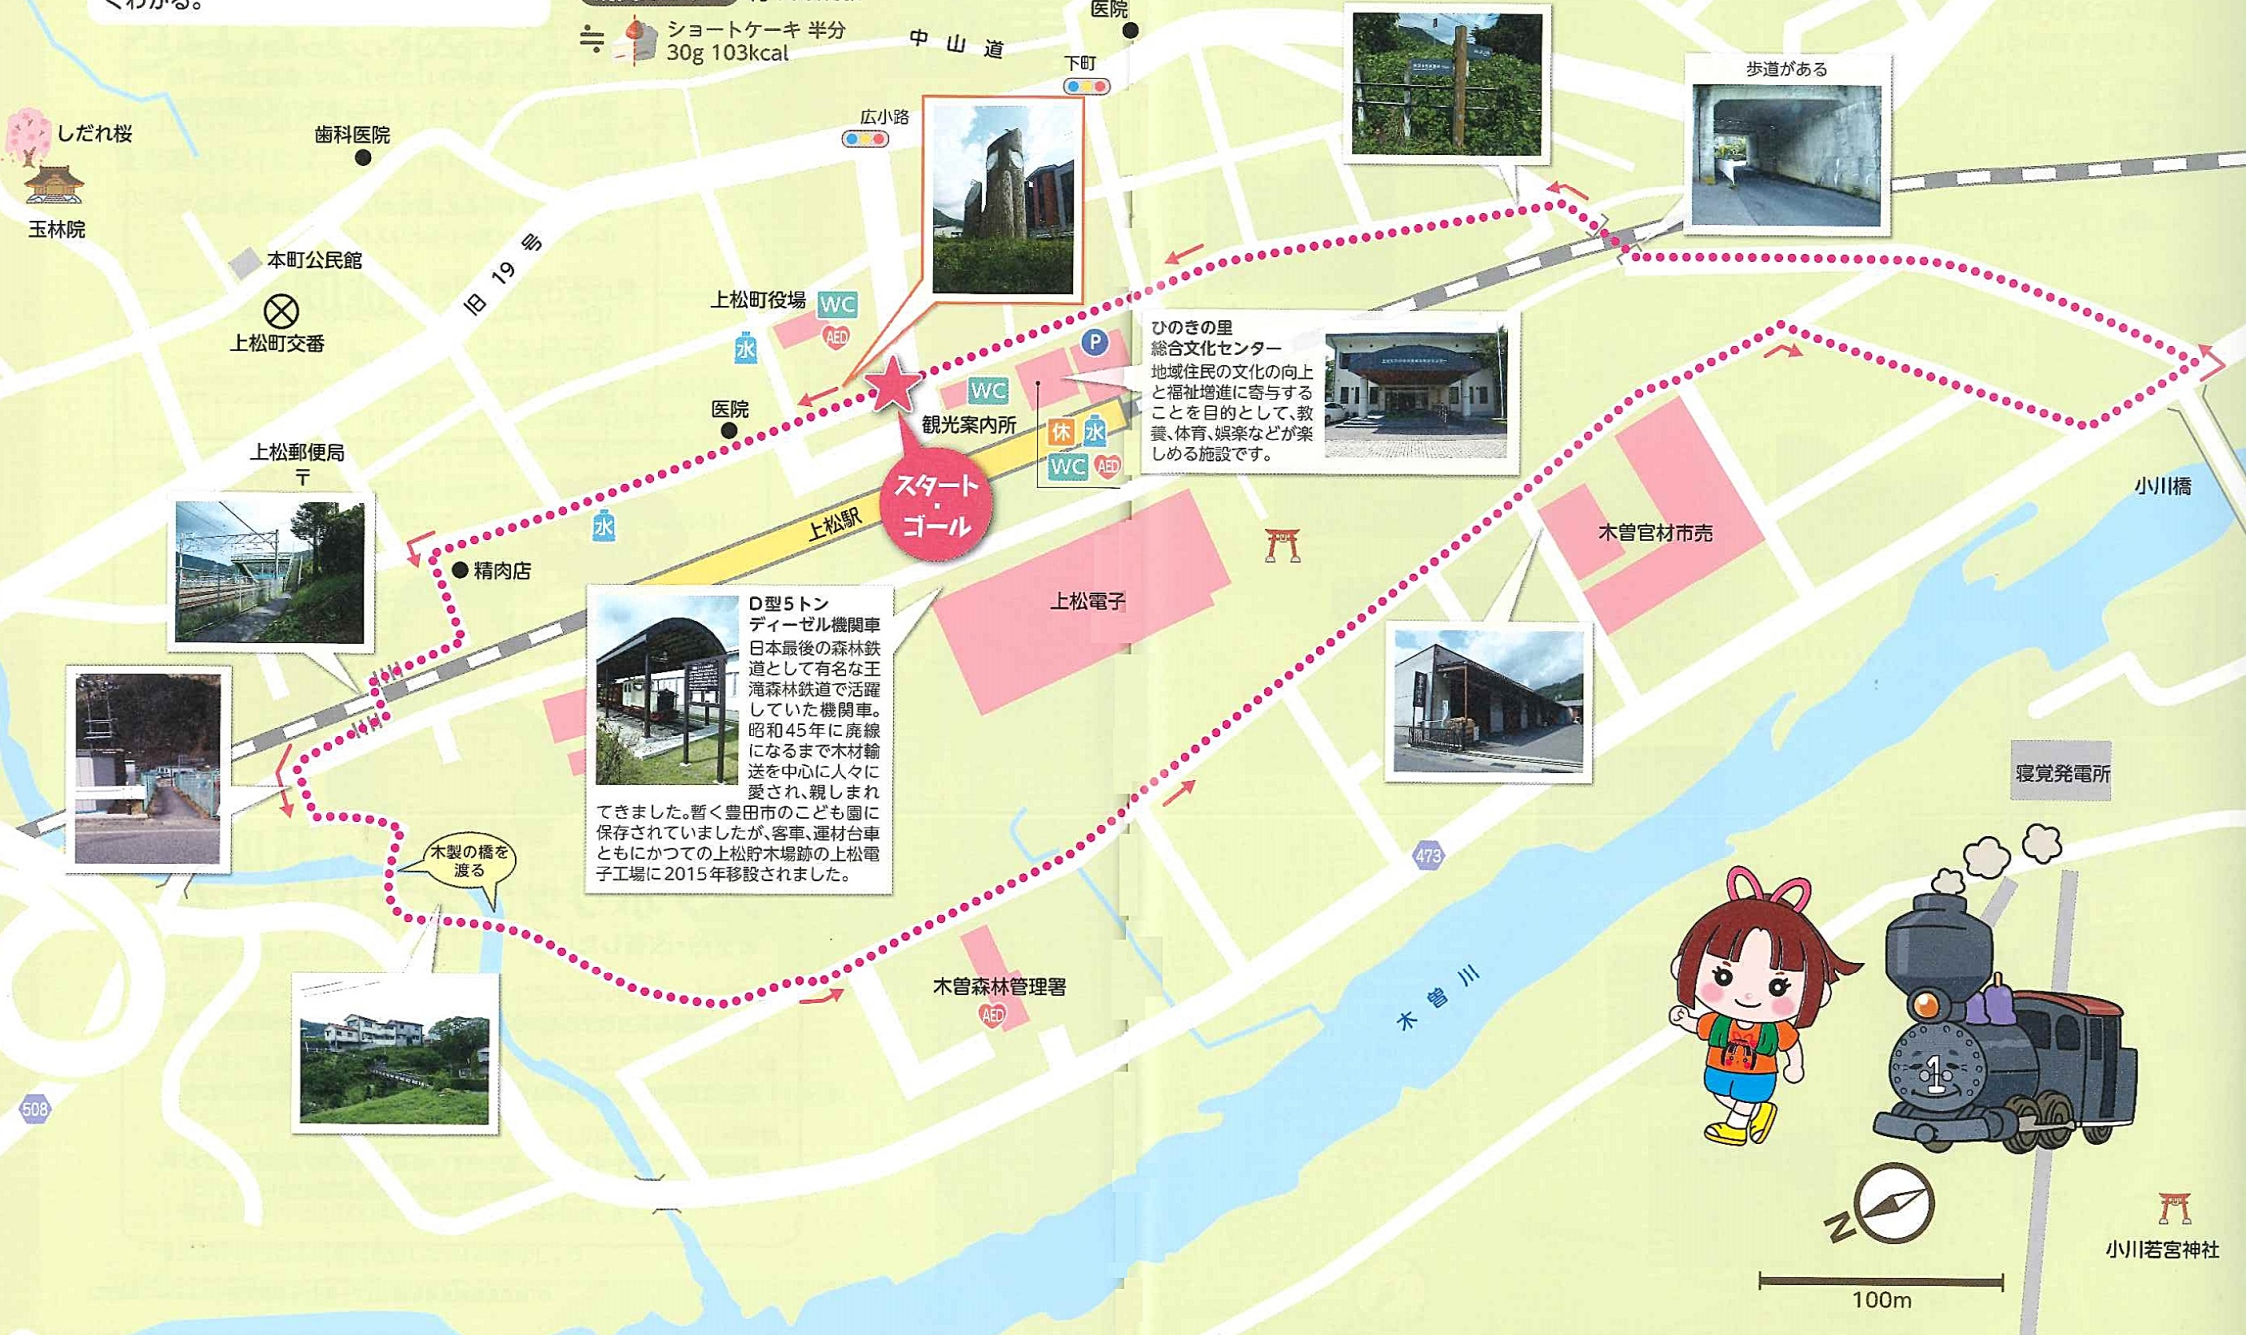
くわかる。

≒ ショートケーキ 半分
30g 103kcal

中山道

医院

下町

広小路

しだれ桜

玉林院

歯科医院

本町公民館

上松町交番

旧19号

上松町役場 WC AED

水

医院

観光案内所

WC

P

休 水 WC AED

ひのきの里
総合文化センター
地域住民の文化の向上と福祉増進に寄与することを目的として、教養、体育、娯楽などが楽しめる施設です。

歩道がある

上松郵便局
〒

スタート・ゴール

上松駅

水

精肉店

D型5トン
ディーゼル機関車
日本最後の森林鉄道として有名な王滝森林鉄道で活躍していた機関車。昭和45年に廃線になるまで木材輸送を中心に人々に愛され、親しまれてきました。暫く豊田市のこども園に保存されていましたが、客車、運材台車ともにかつての上松貯木場跡の上松電子工場に2015年移設されました。

上松電子

木曽官材市売

小川橋

寝覚発電所

木製の橋を渡る

473

木曽森林管理署
AED

木曽川

508

N

100m

小川若宮神社